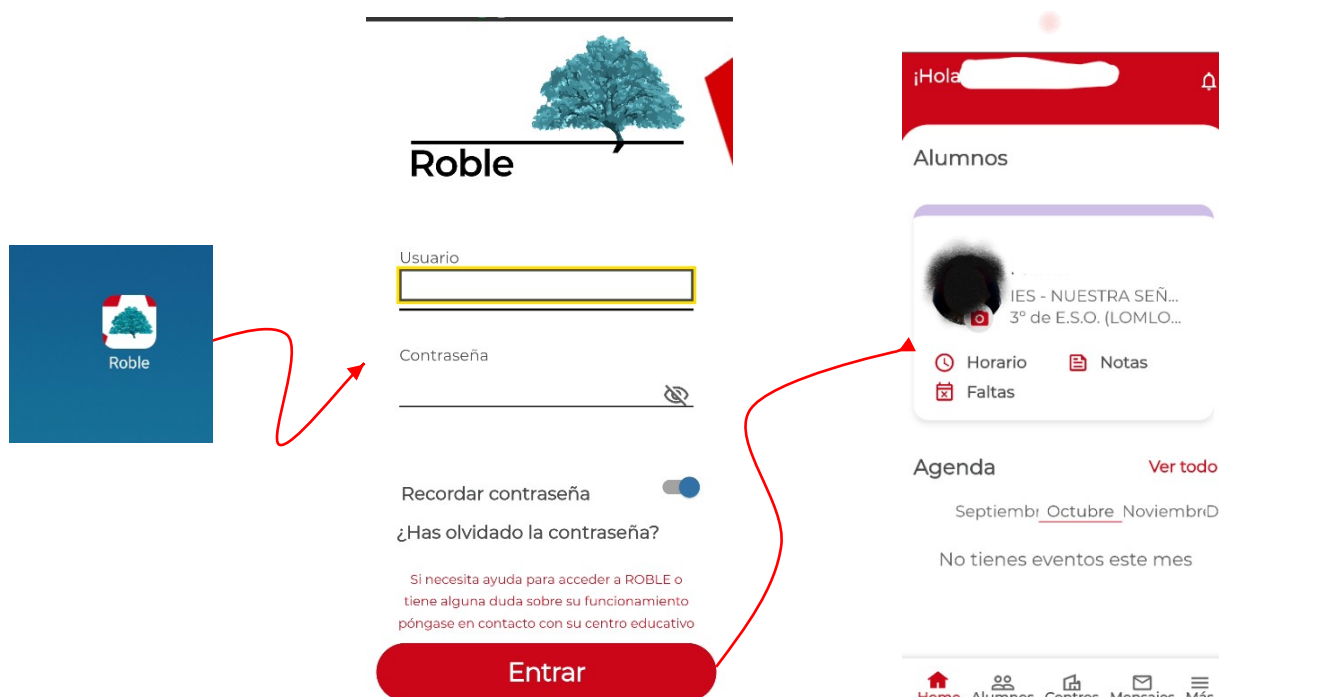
Roble

Roble

Usuario

Contraseña

Recordar contraseña

¿Has olvidado la contraseña?

Si necesita ayuda para acceder a ROBLE o tiene alguna duda sobre su funcionamiento póngase en contacto con su centro educativo

Entrar

¡Hola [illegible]

Alumnos

IES - NUESTRA SEÑ...
3º de E.S.O. (LOMLO...

Horario
Notas
Faltas

Agenda
Ver todo

Septiembr Octubre Noviembr D

No tienes eventos este mes

Home Alumnos Centros Mensajes Más